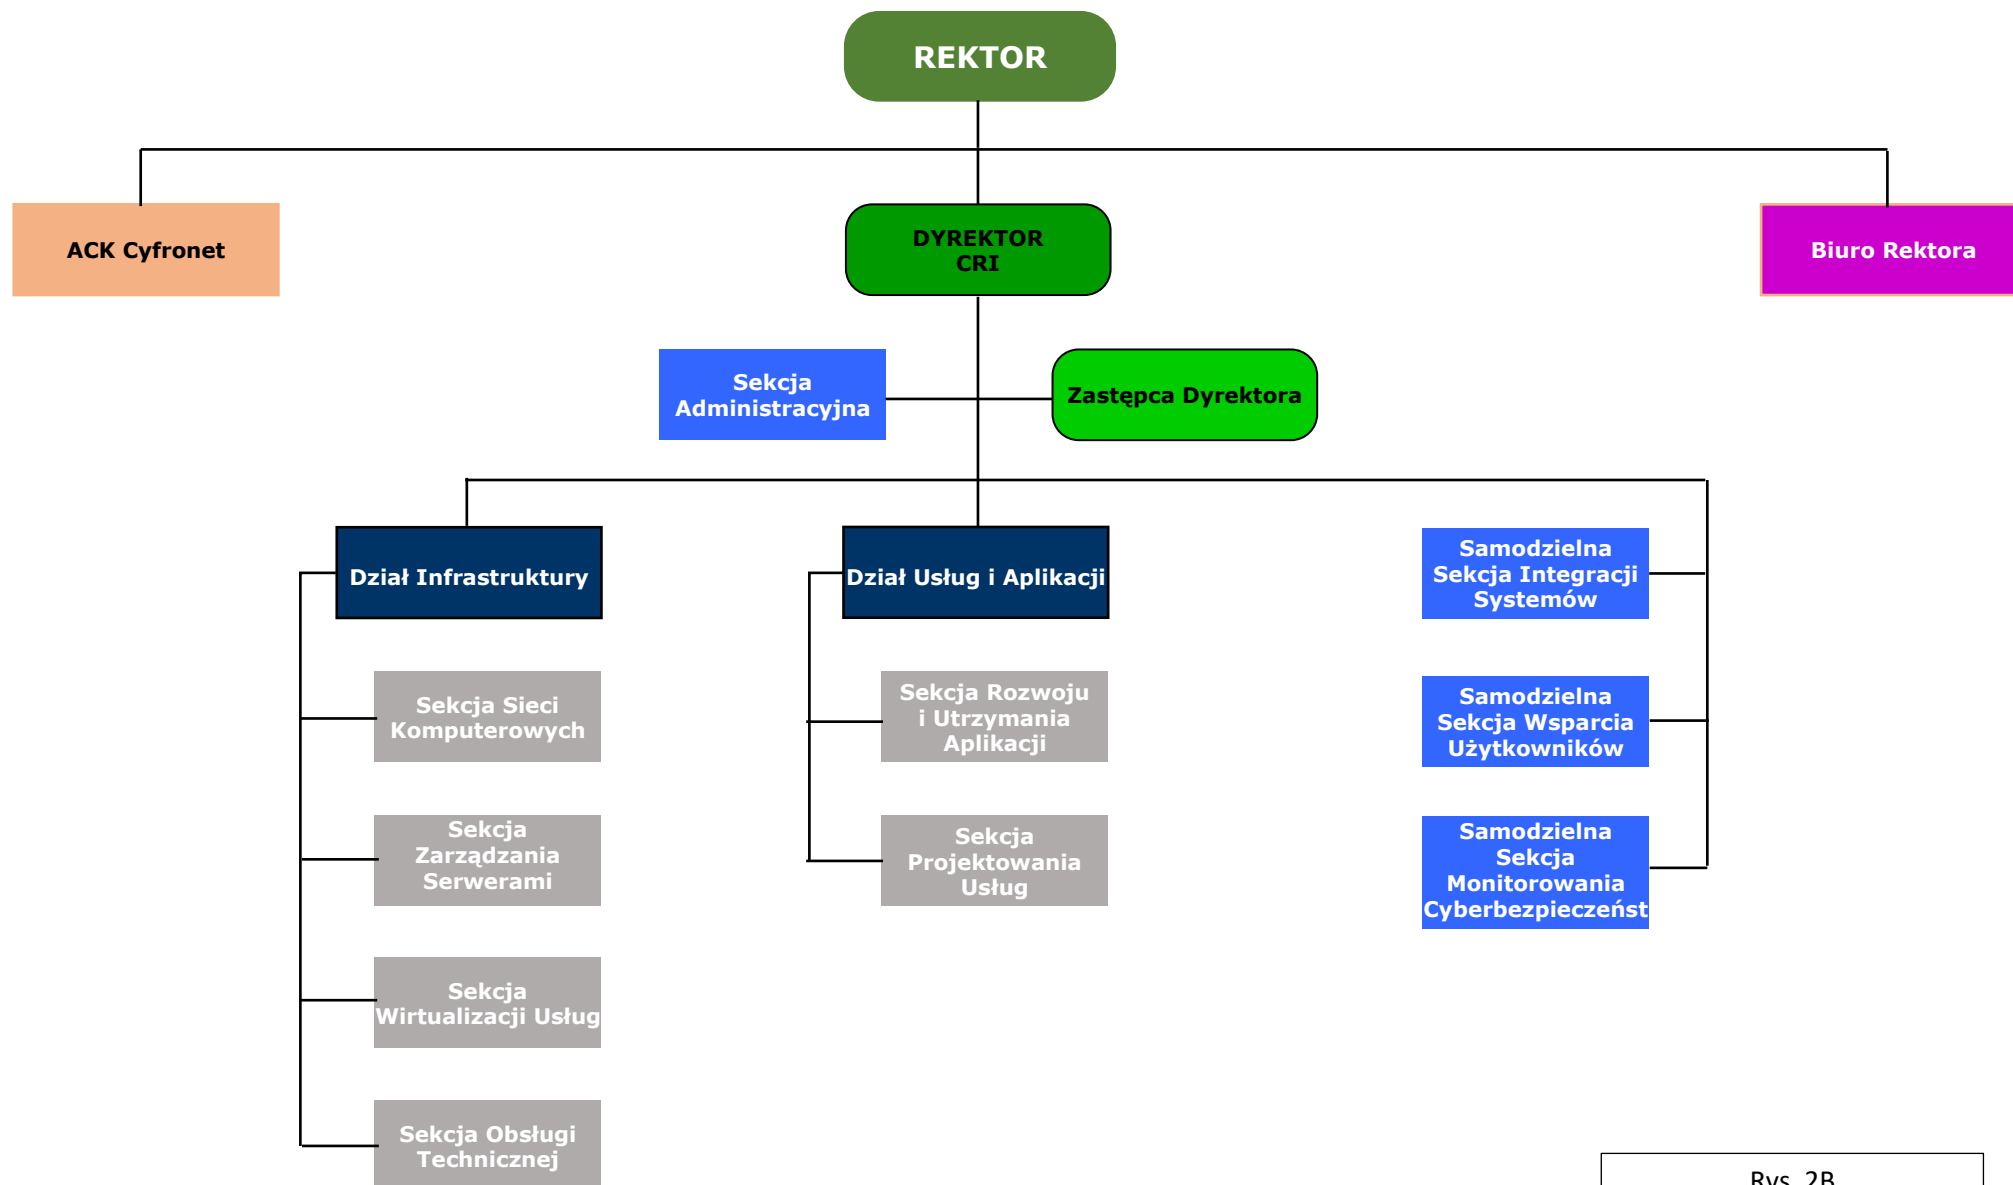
REKTOR

ACK Cyfronet

DYREKTOR CRI

Biuro Rektora

Sekcja Administracyjna

Zastępca Dyrektora

Dział Infrastruktury

Dział Usług i Aplikacji

Samodzielna Sekcja Integracji Systemów

Sekcja Sieci Komputerowych

Sekcja Rozwoju i Utrzymania Aplikacji

Samodzielna Sekcja Wsparcia Użytkowników

Sekcja Zarządzania Serwerami

Sekcja Projektowania Usług

Samodzielna Sekcja Monitorowania Cyberbezpieczeńst

Sekcja Wirtualizacji Usług

Sekcja Obsługi Technicznej

Rys. 2B